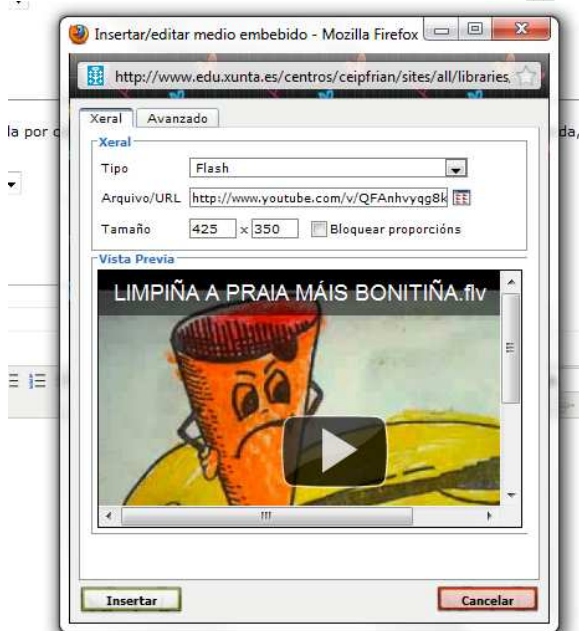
Insertar/editar medio embebido - Mozilla Firefox

http://www.edu.xunta.es/centros/ceipfrian/sites/all/libraries,

la por c

da,

Xeral | Avanzado

Xeral

Tipo | Flash

Arquivo/URL | http://www.youtube.com/v/QFAnhvyqg8k

Tamaño | 425 × 350 | Bloquear proporcións

Vista Previa

LIMPIÑA A PRAIA MÁIS BONITIÑA.flv

Insertar

Cancelar